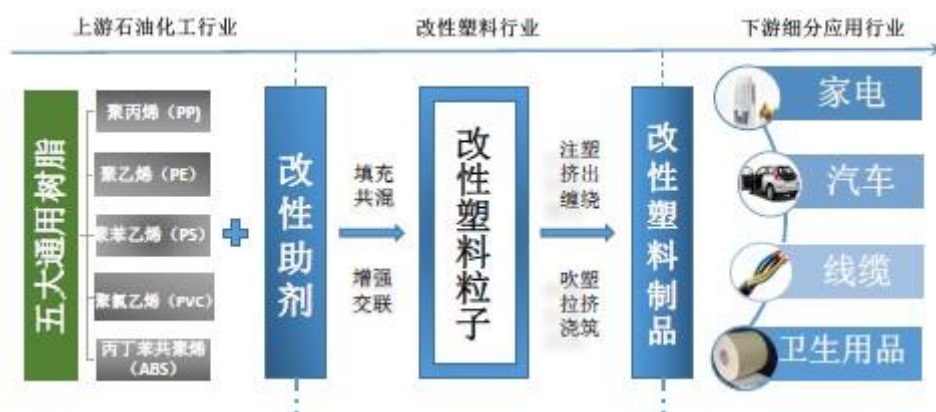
上游石油化工行业

改性塑料行业

下游细分应用行业

五大通用树脂

聚丙烯（PP）

聚乙烯（PE）

聚苯乙烯（PS）

聚氯乙烯（PVC）

丙丁苯共聚烯（ABS）

改性助剂

填充
共混

增强
交联

改性塑料粒子

注塑
挤出
缠绕

吹塑
拉挤
浇筑

改性塑料制品

家电

汽车

线缆

卫生用品